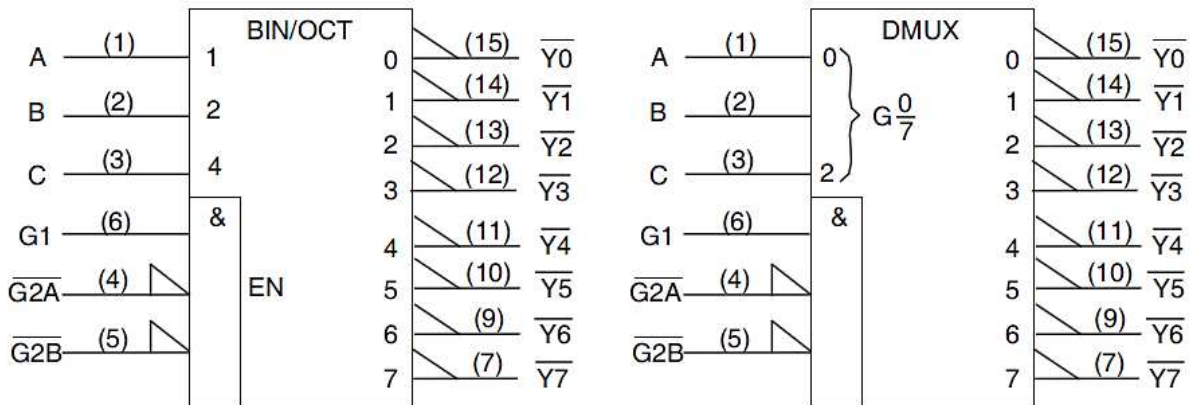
BIN/OCT

A (1) 1
B (2) 2
C (3) 4
&
G1 (6)
$\overline{G2A}$ (4)
$\overline{G2B}$ (5)
EN

0 (15) $\overline{Y0}$
1 (14) $\overline{Y1}$
2 (13) $\overline{Y2}$
3 (12) $\overline{Y3}$
4 (11) $\overline{Y4}$
5 (10) $\overline{Y5}$
6 (9) $\overline{Y6}$
7 (7) $\overline{Y7}$

DMUX

A (1) 0
B (2)
C (3) 2
$G\frac{0}{7}$
&
G1 (6)
$\overline{G2A}$ (4)
$\overline{G2B}$ (5)

0 (15) $\overline{Y0}$
1 (14) $\overline{Y1}$
2 (13) $\overline{Y2}$
3 (12) $\overline{Y3}$
4 (11) $\overline{Y4}$
5 (10) $\overline{Y5}$
6 (9) $\overline{Y6}$
7 (7) $\overline{Y7}$